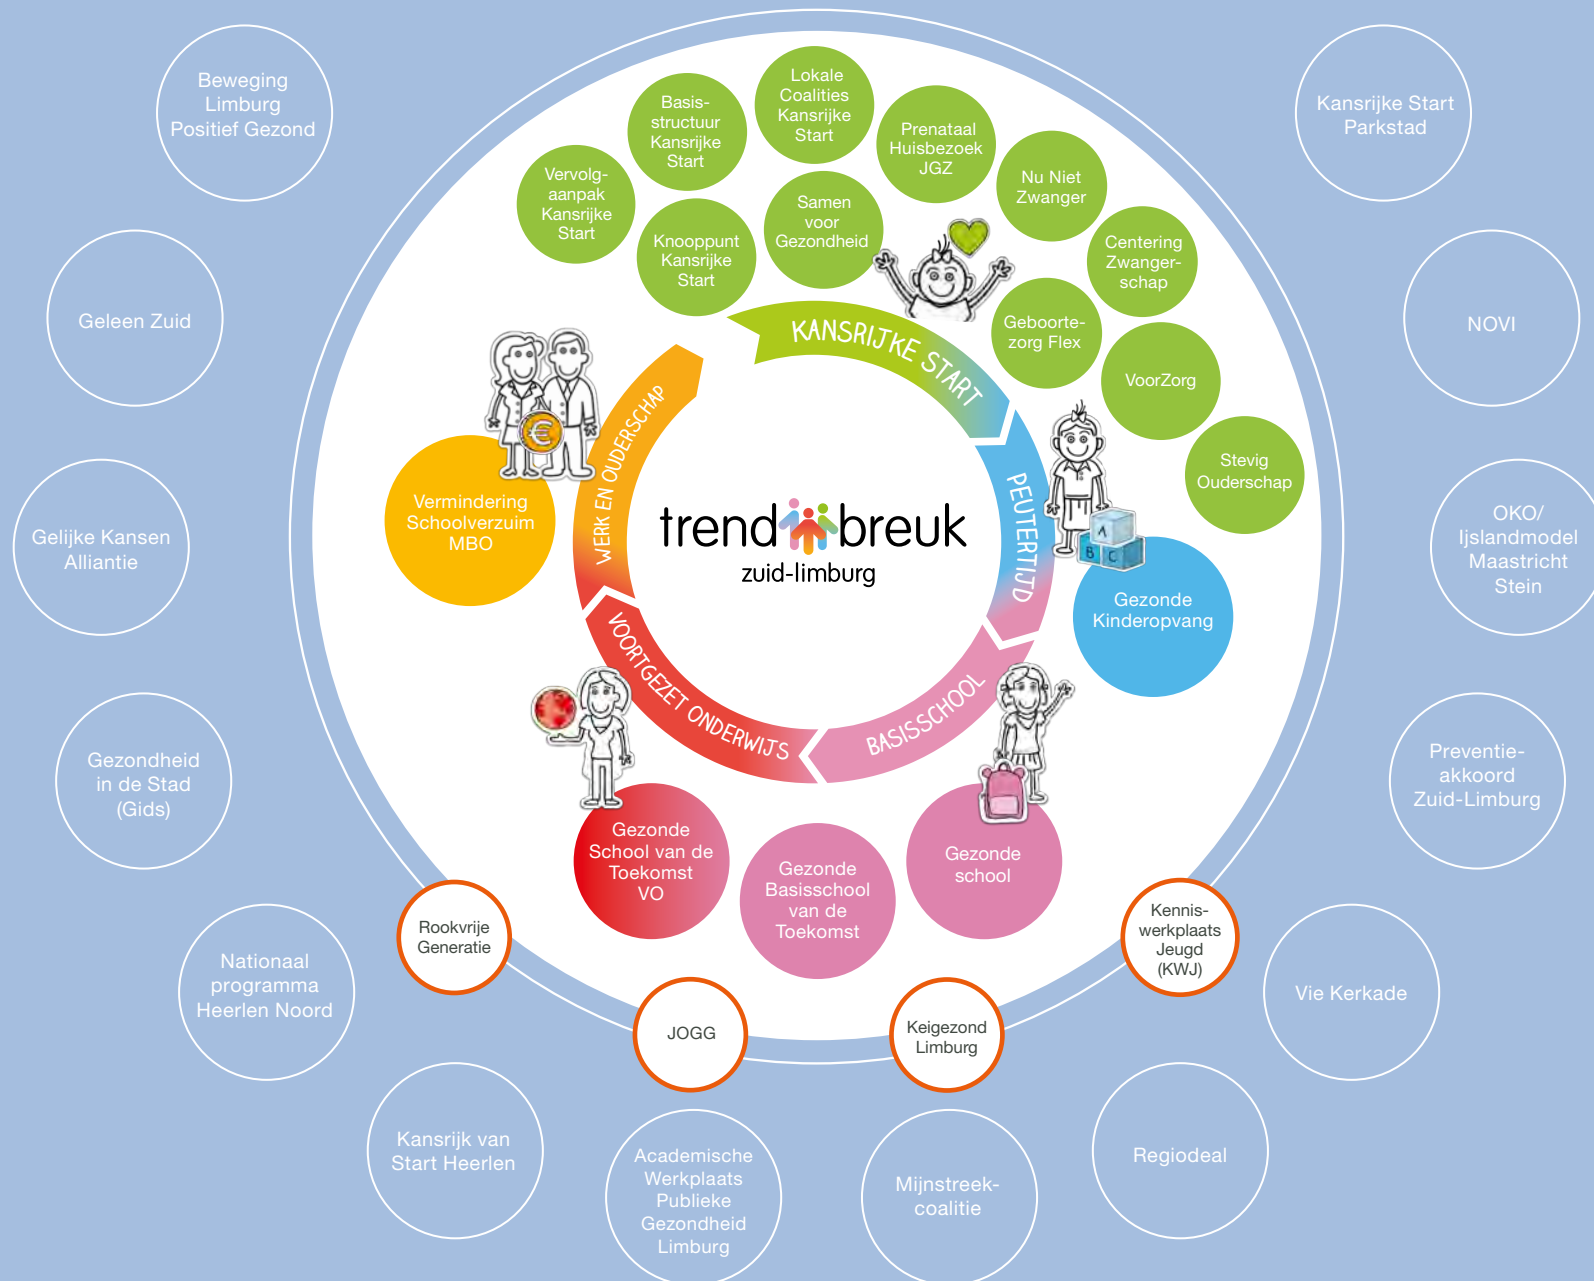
Beweging Limburg Positief Gezond

Geleen Zuid

Gelijke Kansen Alliantie

Gezondheid in de Stad (Gids)

Nationaal programma Heerlen Noord

Kansrijk van Start Heerlen

Academische Werkplaats Publieke Gezondheid Limburg

Mijnstreek-coalitie

Regiodeal

Vie Kerkade

Preventie-akkoord Zuid-Limburg

OKO/ Ijslandmodel Maastricht Stein

NOVI

Kansrijke Start Parkstad

Vervolg-aanpak Kansrijke Start

Basis-structuur Kansrijke Start

Lokale Coalities Kansrijke Start

Prenataal Huisbezoek JGZ

Nu Niet Zwanger

Knooppunt Kansrijke Start

Samen voor Gezondheid

Centering Zwanger-schap

Geboorte-zorg Flex

VoorZorg

Stevig Ouderschap

KANSRIJKE START

PEUTERTIJD

BASISSCHOOL

VOORTGEZET ONDERWIJS

WERK EN OUDERSCHAP

trend breuk
zuid-limburg

Vermindering Schoolverzuim MBO

Gezonde Kinderopvang

Gezonde school

Gezonde Basisschool van de Toekomst

Gezonde School van de Toekomst VO

Rookvrije Generatie

JOGG

Keigezond Limburg

Kennis-werkplaats Jeugd (KWJ)